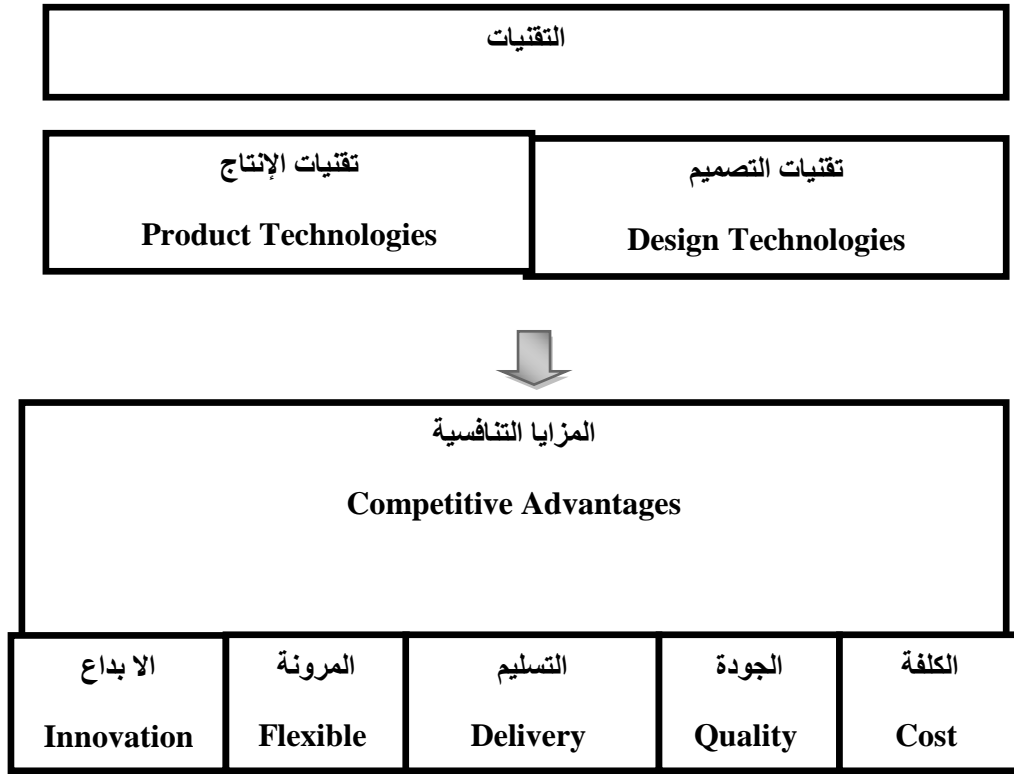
التقنيات

تقنيات التصميم
Design Technologies

تقنيات الإنتاج
Product Technologies

المزايا التنافسية
Competitive Advantages

| الكلفة Cost | الجودة Quality | التسليم Delivery | المرونة Flexible | الا بداع Innovation |